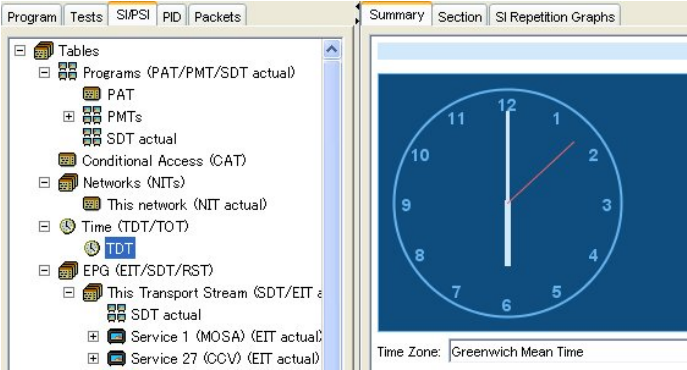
Program | Tests | SI/PSI | PID | Packets

Tables
Programs (PAT/PMT/SDT actual)
PAT
PMTs
SDT actual
Conditional Access (CAT)
Networks (NITs)
This network (NIT actual)
Time (TDT/TOT)
TDT
EPG (EIT/SDT/RST)
This Transport Stream (SDT/EIT a
SDT actual
Service 1 (MOSA) (EIT actual)
Service 27 (CCV) (EIT actual)

Summary | Section | SI Repetition Graphs

12
1
2
3
4
5
6
7
8
9
10
11

Time Zone: Greenwich Mean Time